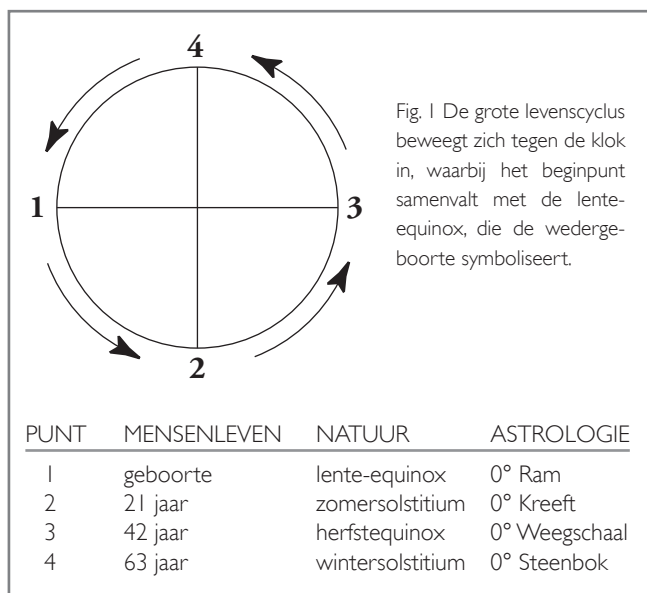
4

1

3

2

Fig. 1 De grote levenscyclus beweegt zich tegen de klok in, waarbij het beginpunt samenvalt met de lente-equinox, die de wedergeboorte symboliseert.

| PUNT | MENSENLEVEN | NATUUR | ASTROLOGIE |
|---|---|---|---|
| 1 | geboorte | lente-equinox | 0° Ram |
| 2 | 21 jaar | zomersolstitium | 0° Kreeft |
| 3 | 42 jaar | herfstequinox | 0° Weegschaal |
| 4 | 63 jaar | wintersolstitium | 0° Steenbok |